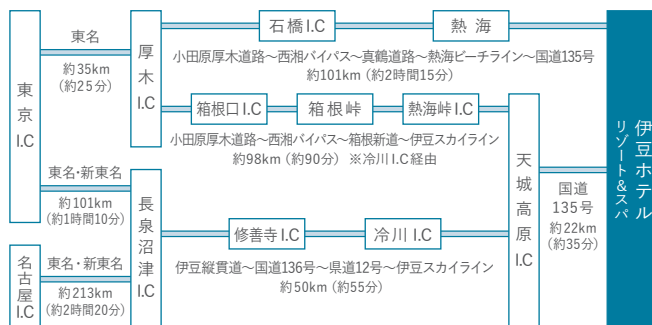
東京 I.C

東名
約35km
(約25分)

厚木 I.C

石橋 I.C
熱海
小田原厚木道路〜西湘バイパス〜真鶴道路〜熱海ビーチライン〜国道135号
約101km (約2時間15分)

箱根口 I.C
箱根峠
熱海峠 I.C
小田原厚木道路〜西湘バイパス〜箱根新道〜伊豆スカイライン
約98km (約90分) ※冷川 I.C経由

東名・新東名
約101km
(約1時間10分)

長泉沼津 I.C

修善寺 I.C
冷川 I.C
伊豆縦貫道〜国道136号〜県道12号〜伊豆スカイライン
約50km (約55分)

名古屋 I.C

東名・新東名
約213km
(約2時間20分)

天城高原 I.C

国道135号
約22km
(約35分)

伊豆ホテル
リゾート&スパ